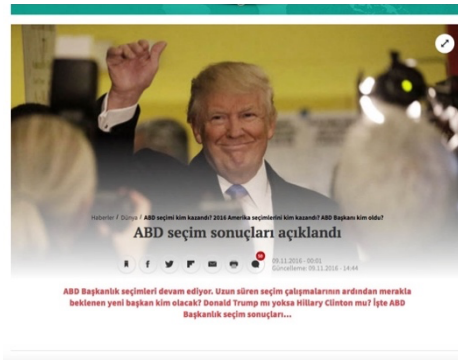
Haberler / Dünya / ABD seçimi kim kazandı? 2016 Amerika seçimlerini kim kazandı? ABD Başkanı kim oldu?

ABD seçim sonuçları açıklandı

09.11.2016 - 00:01
Güncelleme: 09.11.2016 - 14:44

ABD Başkanlık seçimleri devam ediyor. Uzun süren seçim çalışmalarının ardından merakla beklenen yeni başkan kim olacak? Donald Trump mı yoksa Hillary Clinton mu? İşte ABD Başkanlık seçim sonuçları...